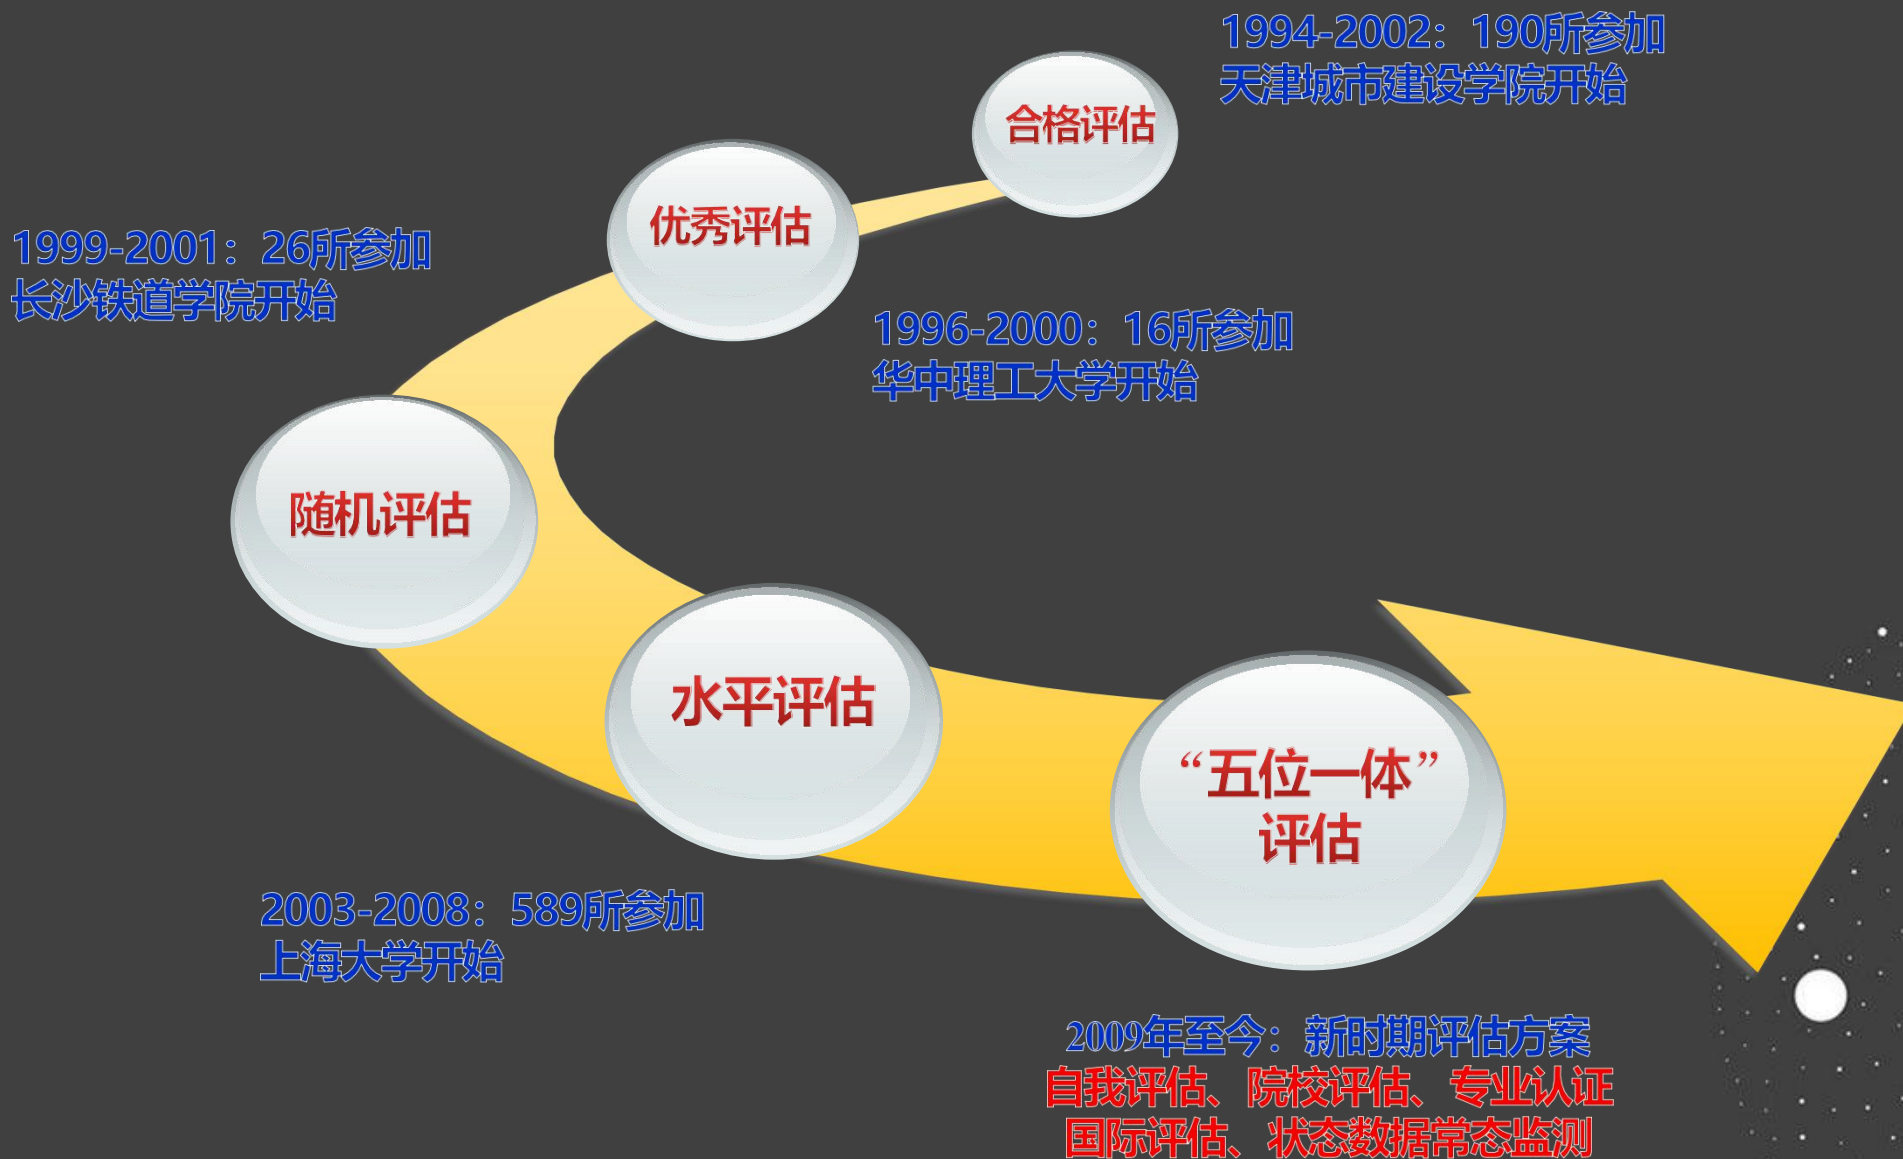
1994-2002：190所参加
天津城市建设学院开始

合格评估

优秀评估

1999-2001：26所参加
长沙铁道学院开始

1996-2000：16所参加
华中理工大学开始

随机评估

水平评估

“五位一体”
评估

2003-2008：589所参加
上海大学开始

2009年至今：新时期评估方案
自我评估、院校评估、专业认证
国际评估、状态数据常态监测